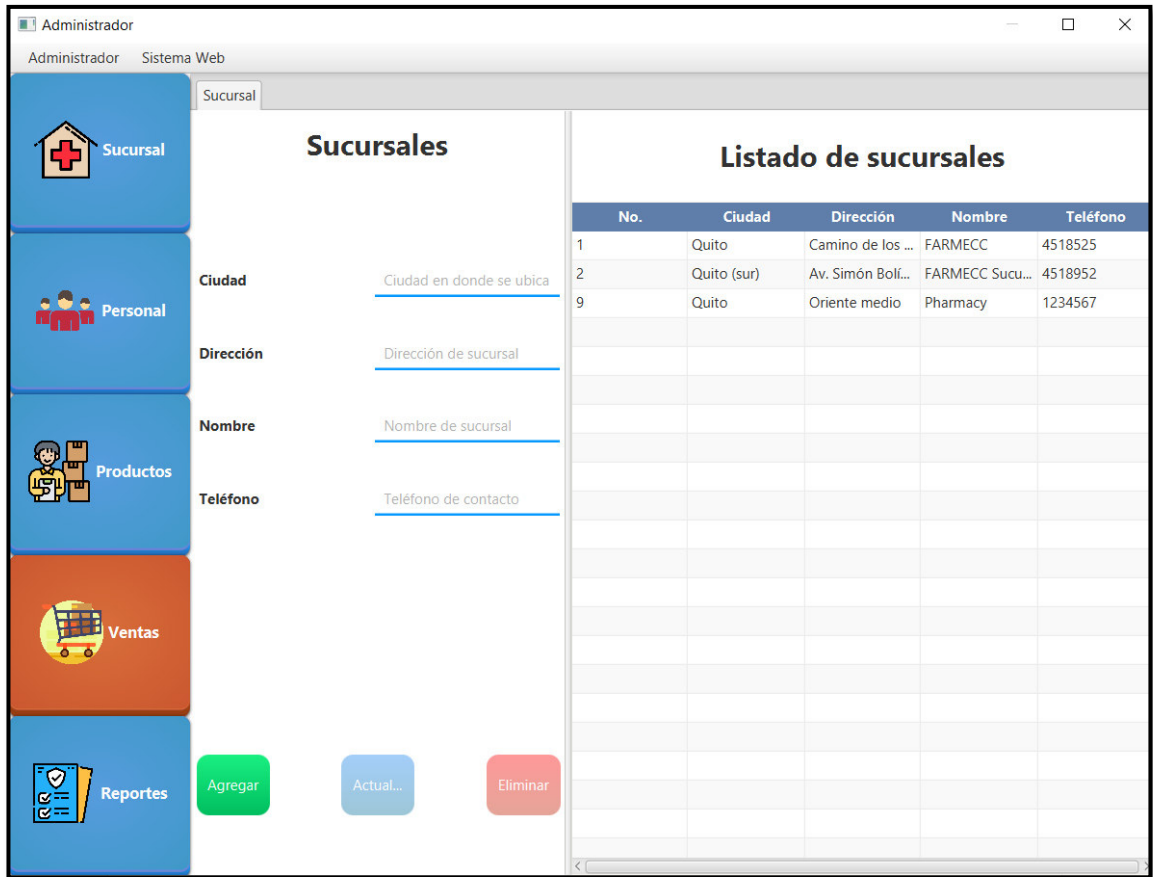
Administrador

Administrador Sistema Web

Sucursal

Personal

Productos

Ventas

Reportes

Sucursal

Sucursales

Ciudad
Ciudad en donde se ubica

Dirección
Dirección de sucursal

Nombre
Nombre de sucursal

Teléfono
Teléfono de contacto

Agregar Actual... Eliminar

Listado de sucursales

| No. | Ciudad | Dirección | Nombre | Teléfono |
|---|---|---|---|---|
| 1 | Quito | Camino de los ... | FARMECC | 4518525 |
| 2 | Quito (sur) | Av. Simón Bolí... | FARMECC Sucu... | 4518952 |
| 9 | Quito | Oriente medio | Pharmacy | 1234567 |